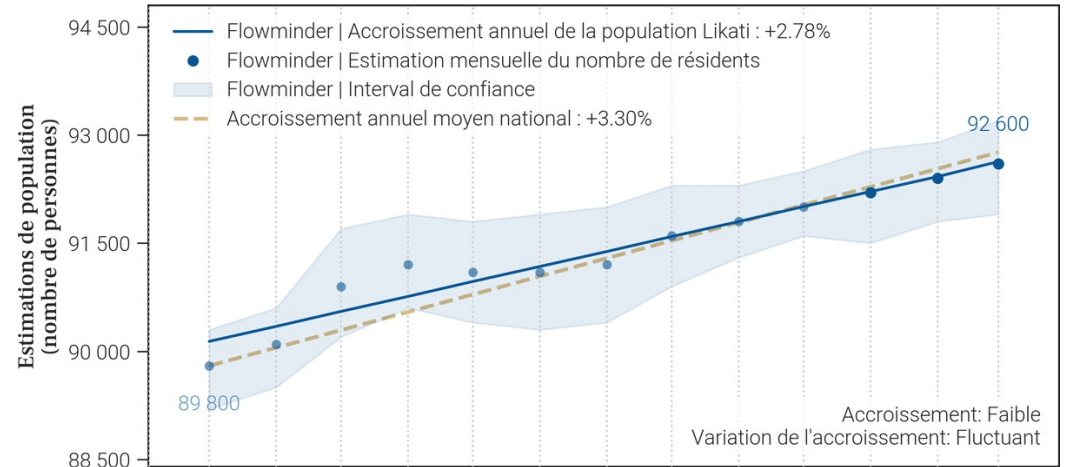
Flowminder | Accroissement annuel de la population Likati : +2.78%
Flowminder | Estimation mensuelle du nombre de résidents
Flowminder | Interval de confiance
Accroissement annuel moyen national : +3.30%

Estimations de population (nombre de personnes)

94 500
93 000
91 500
90 000
88 500

92 600
89 800

Accroissement: Faible
Variation de l'accroissement: Fluctuant